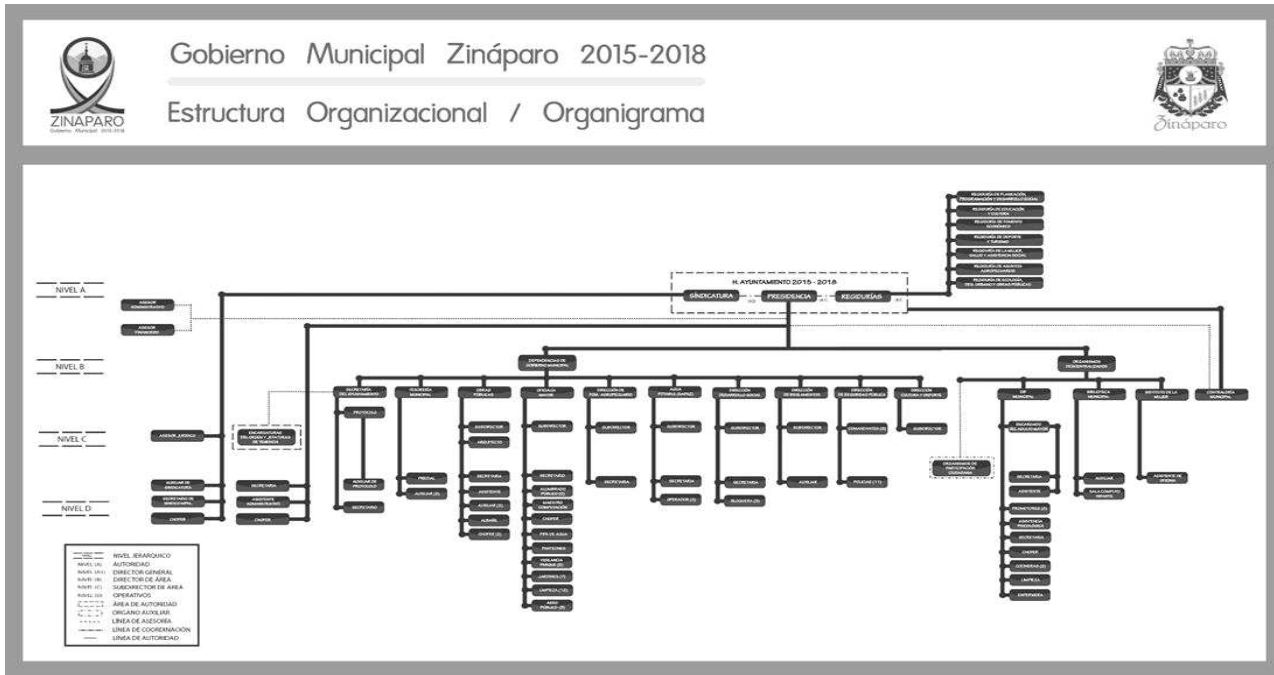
ZINAPARO
Gobierno Municipal 2015-2018

Gobierno Municipal Zináparo 2015-2018

Estructura Organizacional / Organigrama

Zináparo

NIVEL A
NIVEL B
NIVEL C
NIVEL D

H. AYUNTAMIENTO 2015 - 2018
SÍNDICATURA
PRESIDENCIA
REGIDURÍAS

REGIDURÍA DE PLANEACIÓN, PROGRAMACIÓN Y DESARROLLO SOCIAL
REGIDURÍA DE EDUCACIÓN Y CULTURA
REGIDURÍA DE FOMENTO ECONÓMICO
REGIDURÍA DE DEPORTE Y TURISMO
REGIDURÍA DE LA MUJER, SALUD Y ASISTENCIA SOCIAL
REGIDURÍA DE ASUNTOS AGROPECUARIOS
REGIDURÍA DE ECOLOGÍA, DES. URBANO Y OBRAS PÚBLICAS

ASESOR ADMINISTRATIVO
ASESOR FINANCIERO

DEPENDENCIAS DE GOBIERNO MUNICIPAL
ORGANISMOS DESCENTRALIZADOS

ASESOR JURÍDICO
ENCARGATURAS DEL ORDEN Y JEFATURAS DE TENENCIA
SECRETARÍA DEL AYUNTAMIENTO
TESORERÍA MUNICIPAL
OBRAS PÚBLICAS
OFICIALÍA MAYOR
DIRECCIÓN DE FOM. AGROPECUARIO
AGUA POTABLE (SAPAZ)
DIRECCIÓN DESARROLLO SOCIAL
DIRECCIÓN DE REGLAMENTOS
DIRECCIÓN DE SEGURIDAD PÚBLICA
DIRECCIÓN CULTURA Y DEPORTE
DIF MUNICIPAL
BIBLIOTECA MUNICIPAL
INSTITUTO DE LA MUJER
CONTRALORÍA MUNICIPAL

PROTOCOLO
AUXILIAR DE PROTOCOLO
SECRETARIO
PREDIAL
AUXILIAR (2)
SUBDIRECTOR
ARQUITECTO
SECRETARIA
ASISTENTE
AUXILIAR (2)
ALBAÑIL
CHOFER (2)
SUBDIRECTOR
SECRETARIO
ALUMBRADO PÚBLICO (2)
MAESTRO COMPUTACIÓN
CHOFER
PIPA DE AGUA
PANTEONES
VIGILANCIA PARQUE (2)
JARDINES (7)
LIMPIEZA (12)
ASEO PÚBLICO (8)
SUBDIRECTOR
SECRETARIA
SUBDIRECTOR
SECRETARIA
OPERADOR (3)
SUBDIRECTOR
SECRETARIA
BIBLIOTECA (3)
SUBDIRECTOR
AUXILIAR
COMANDANCIA (2)
POLICÍAS (11)
SUBDIRECTOR
ORGANISMO DE PARTICIPACIÓN CIUDADANA
ENCARGADO DEL ADULTO MAYOR
SECRETARIA
ASISTENTE
PROMOTORES (2)
ASISTENCIA PSICOLÓGICA
SECRETARIA
CHOFER
COCINERAS (2)
LIMPIEZA
ENFERMERA
AUXILIAR
SALA COMPUTO INFANTIL
ASISTENTE DE OFICINA

AUXILIAR DE SINDICATURA
SECRETARIO DE SINDICATURA
CHOFER
SECRETARIA
ASISTENTE ADMINISTRATIVO
CHOFER

NIVEL JERÁRQUICO
NIVEL (A) AUTORIDAD
NIVEL (B) DIRECTOR GENERAL
NIVEL (C) DIRECTOR DE ÁREA
NIVEL (C) SUBDIRECTOR DE ÁREA
NIVEL (D) OPERATIVOS
ÁREA DE AUTORIDAD
ORGANO AUXILIAR
LINEA DE ASESORÍA
LINEA DE COORDINACIÓN
LINEA DE AUTORIDAD